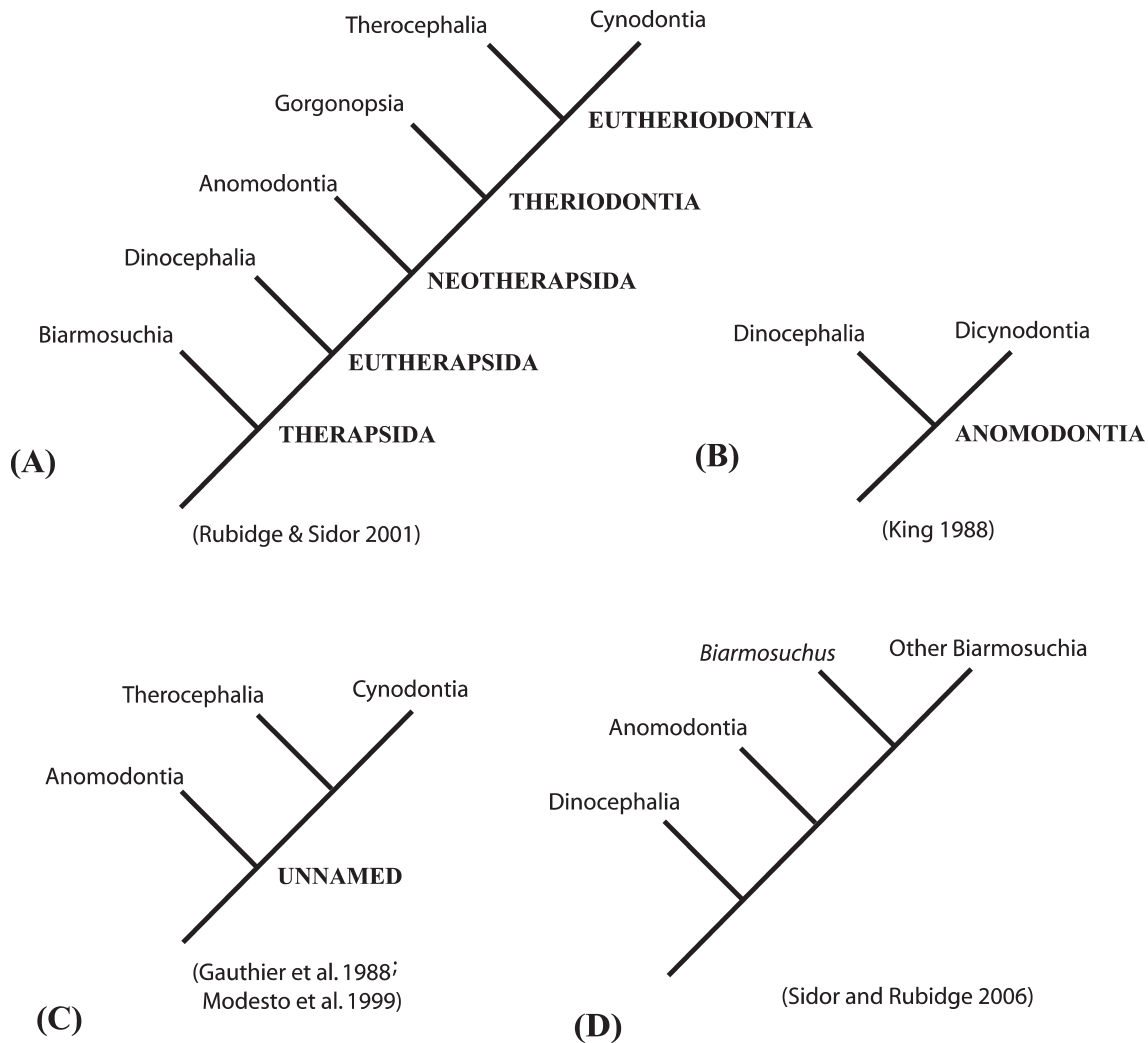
Therocephalia
Cynodontia
Gorgonopsia
EUTHERIODONTIA
Anomodontia
THERIODONTIA
Dinocephalia
NEOTHERAPSIDA
Biarmosuchia
EUTHERAPSIDA
THERAPSIDA
(A)
(Rubidge & Sidor 2001)

Dinocephalia
Dicynodontia
(B)
ANOMODONTIA
(King 1988)

Therocephalia
Cynodontia
Anomodontia
UNNAMED
(Gauthier et al. 1988; Modesto et al. 1999)
(C)

*Biarmosuchus*
Other Biarmosuchia
Anomodontia
Dinocephalia
(Sidor and Rubidge 2006)
(D)